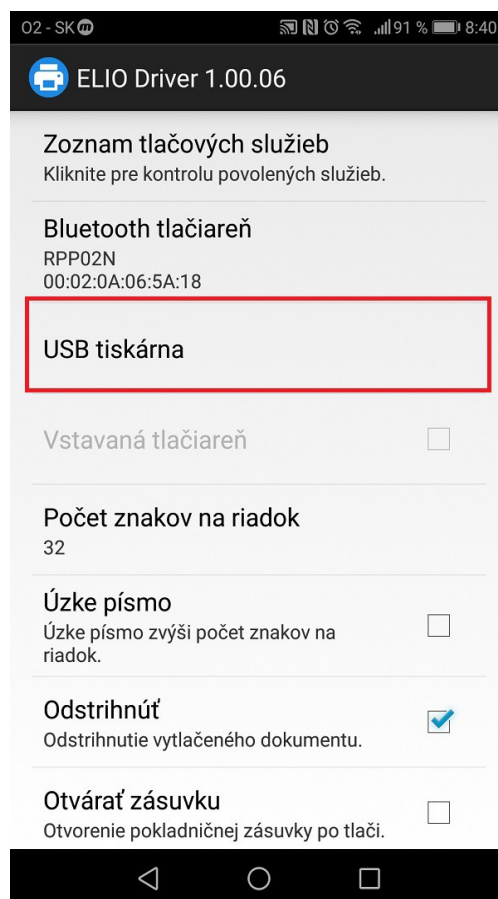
O2 - SK 91 % 8:40

ELIO Driver 1.00.06

Zoznam tlačových služieb
Kliknite pre kontrolu povolených služieb.

Bluetooth tlačiareň
RPP02N
00:02:0A:06:5A:18

USB tiskárna

Vstavaná tlačiareň

Počet znakov na riadok
32

Úzke písmo
Úzke písmo zvýši počet znakov na riadok.

Odstrihnúť
Odstrihnutie vytlačeného dokumentu.

Otvárať zásuvku
Otvorenie pokladničnej zásuvky po tlači.